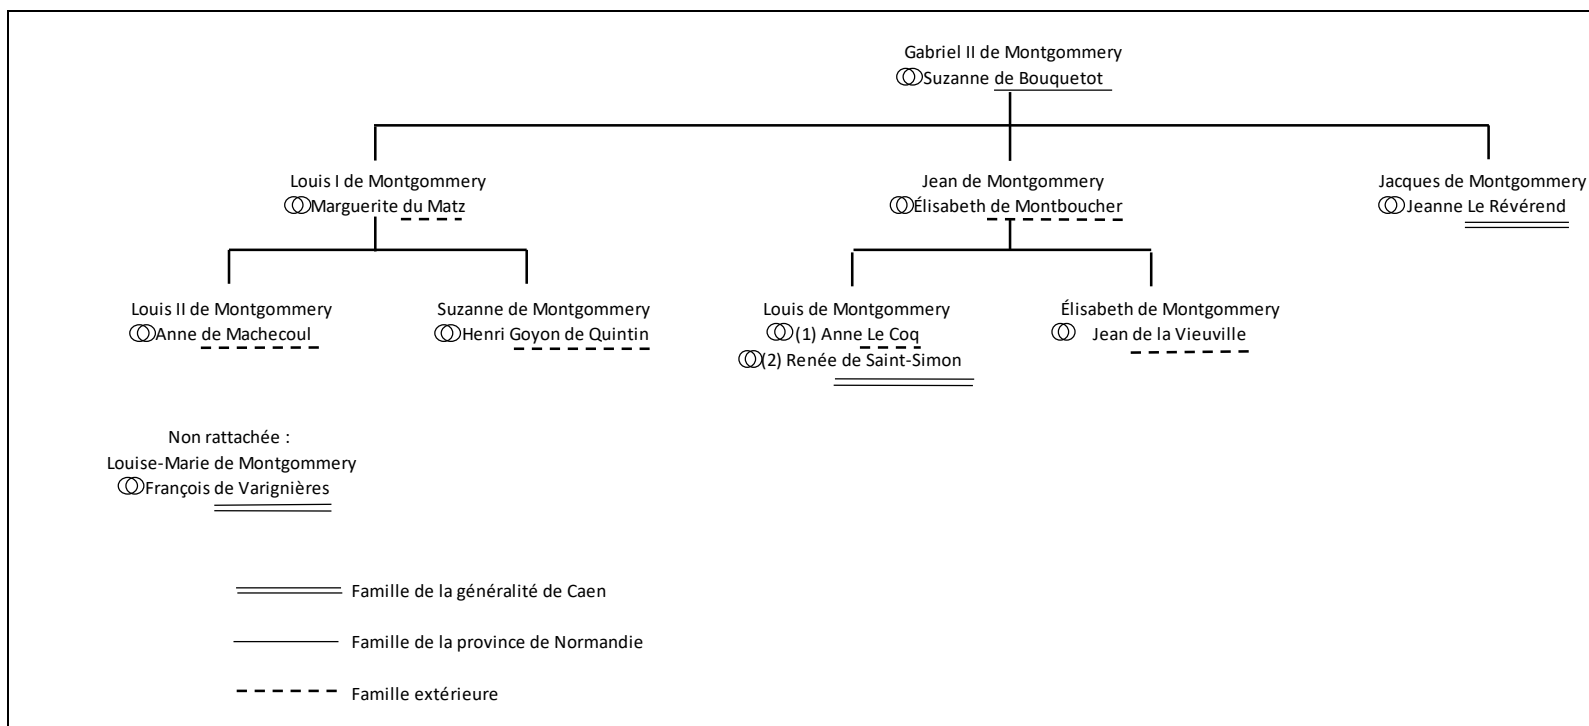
Gabriel II de Montgommery
ⓞSuzanne de Bouquetot

Louis I de Montgommery
ⓞMarguerite du Matz

Jean de Montgommery
ⓞÉlisabeth de Montboucher

Jacques de Montgommery
ⓞJeanne Le Révérend

Louis II de Montgommery
ⓞAnne de Machecoul

Suzanne de Montgommery
ⓞHenri Goyon de Quintin

Louis de Montgommery
ⓞ(1) Anne Le Coq
ⓞ(2) Renée de Saint-Simon

Élisabeth de Montgommery
ⓞ Jean de la Vieuville

Non rattachée :
Louise-Marie de Montgommery
ⓞFrançois de Varignières

Famille de la généralité de Caen

Famille de la province de Normandie

Famille extérieure